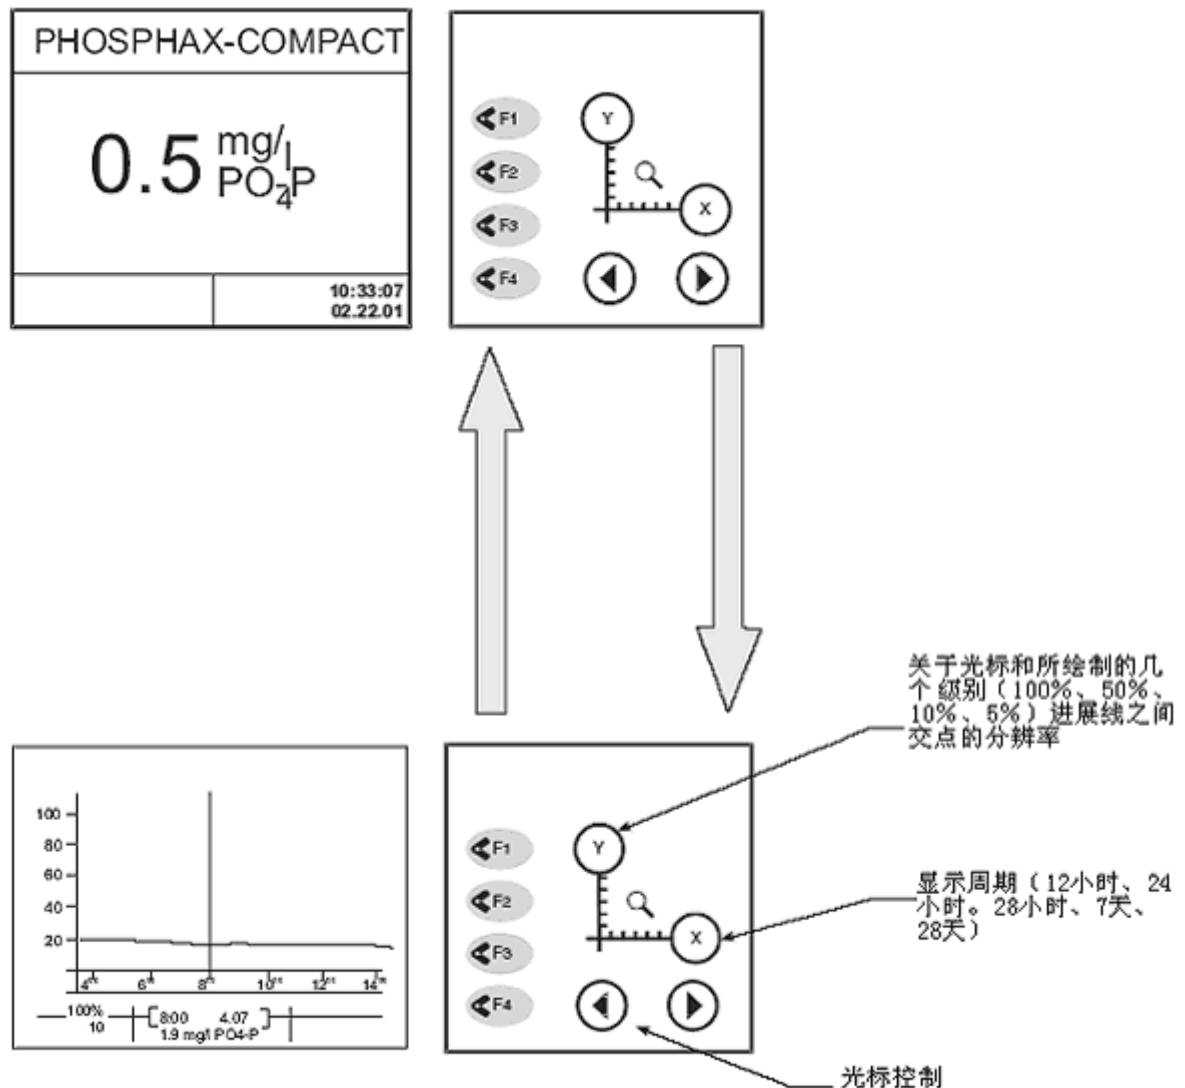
PHOSPHAX-COMPACT

0.5 mg/l $PO_4$-P

10:33:07
02.22.01

F1
F2
F3
F4
Y
X

100
80
60
40
20
4
6
8
10
12
14
100%
10
8:00 4.07
1.9 mg/l PO4-P

F1
F2
F3
F4
Y
X

关于光标和所绘制的几个级别（100%、50%、10%、5%）进展线之间交点的分辨率

显示周期（12小时、24小时。28小时、7天、28天）

光标控制